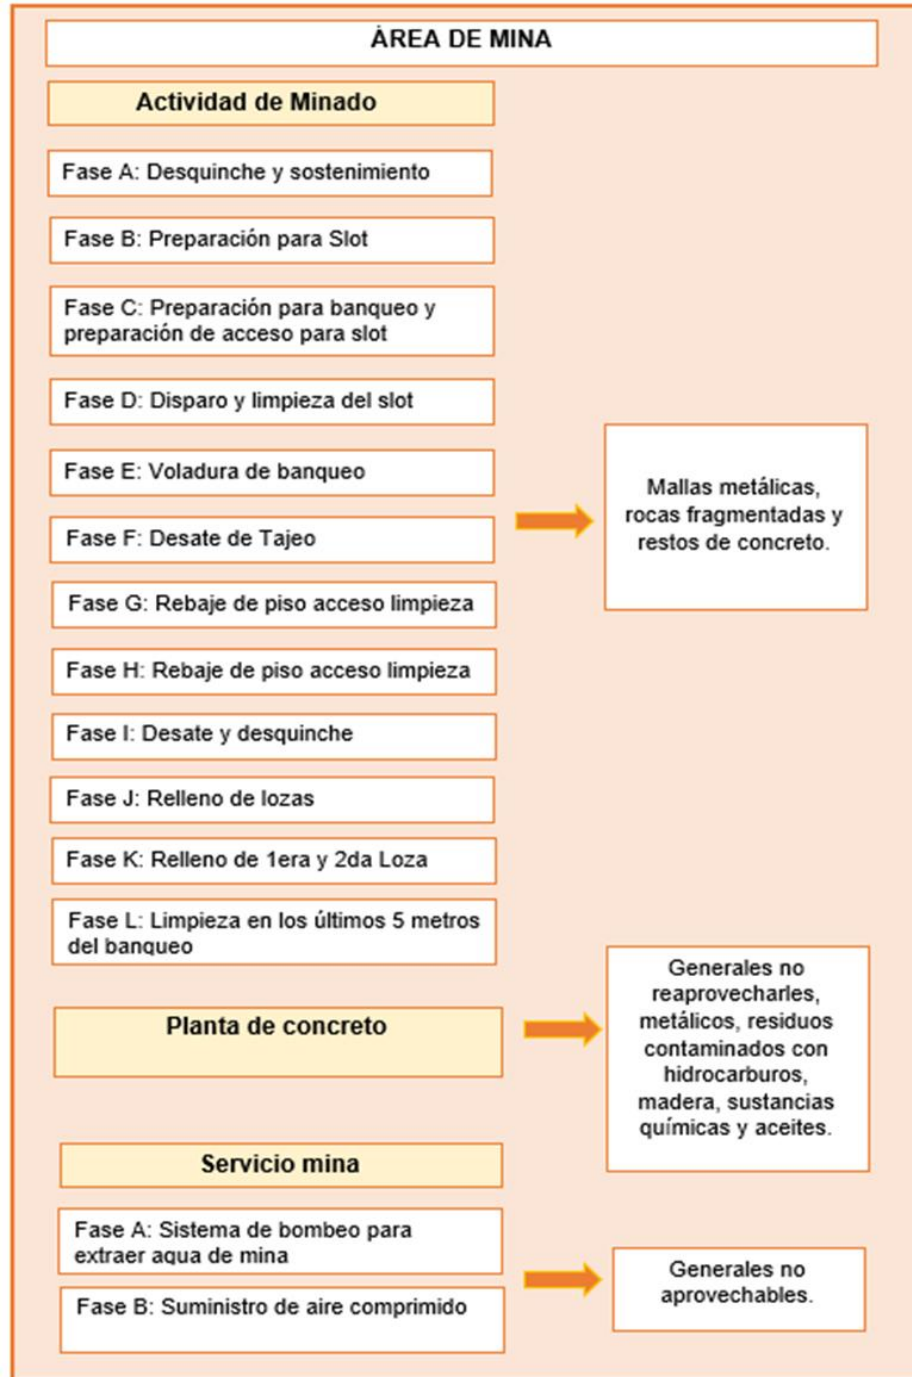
ÀREA DE MINA

Actividad de Minado

Fase A: Desquinche y sostenimiento

Fase B: Preparación para Slot

Fase C: Preparación para banqueo y preparación de acceso para slot

Fase D: Disparo y limpieza del slot

Fase E: Voladura de banqueo

Fase F: Desate de Tajeo

Fase G: Rebaje de piso acceso limpieza

Fase H: Rebaje de piso acceso limpieza

Fase I: Desate y desquinche

Fase J: Relleno de lozas

Fase K: Relleno de 1era y 2da Loza

Fase L: Limpieza en los últimos 5 metros del banqueo

Mallas metálicas, rocas fragmentadas y restos de concreto.

Planta de concreto

Generales no reaprovecharles, metálicos, residuos contaminados con hidrocarburos, madera, sustancias químicas y aceites.

Servicio mina

Fase A: Sistema de bombeo para extraer agua de mina

Fase B: Suministro de aire comprimido

Generales no aprovechables.